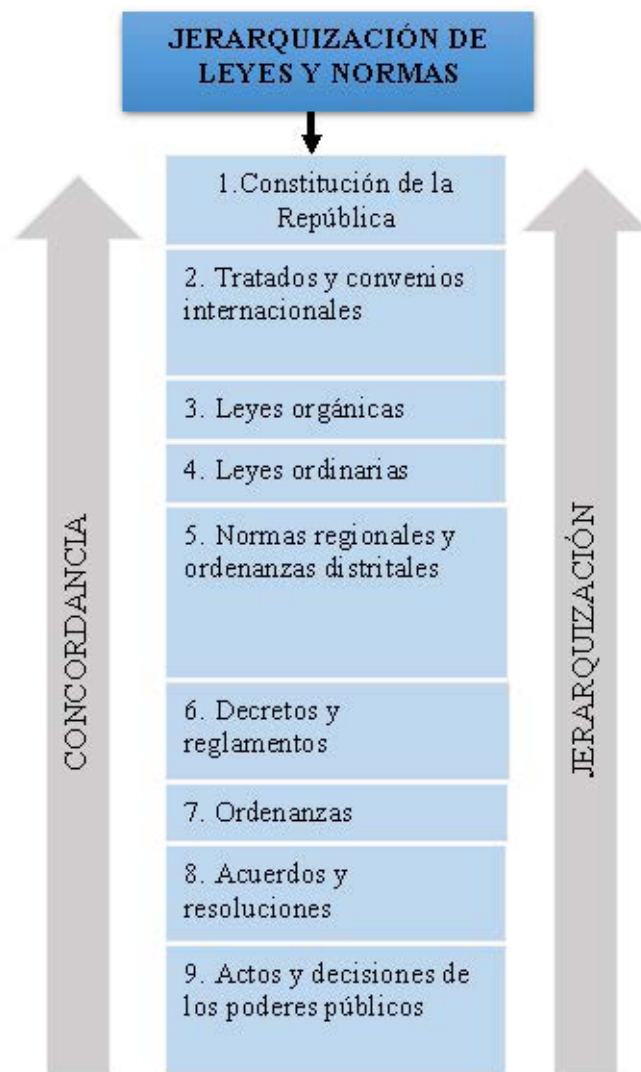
JERARQUIZACIÓN DE LEYES Y NORMAS

1.Constitución de la República

2. Tratados y convenios internacionales

3. Leyes orgánicas

4. Leyes ordinarias

5. Normas regionales y ordenanzas distritales

6. Decretos y reglamentos

7. Ordenanzas

8. Acuerdos y resoluciones

9. Actos y decisiones de los poderes públicos

CONCORDANCIA

JERARQUIZACIÓN